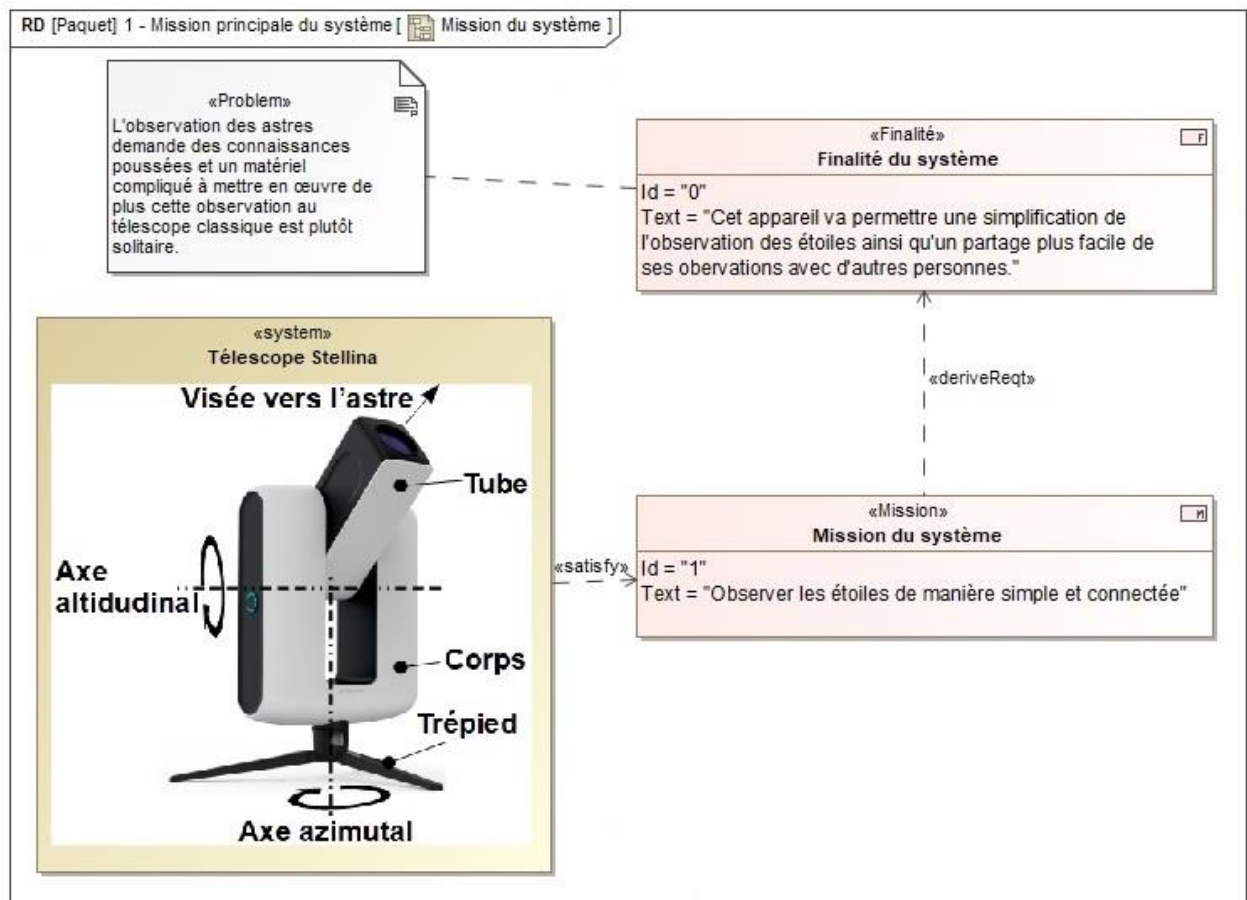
RD [Paquet] 1 - Mission principale du système [ Mission du système ]

«Problem»
L'observation des astres demande des connaissances poussées et un matériel compliqué à mettre en œuvre de plus cette observation au télescope classique est plutôt solitaire.

«Finalité»
Finalité du système
F
Id = "0"
Text = "Cet appareil va permettre une simplification de l'observation des étoiles ainsi qu'un partage plus facile de ses obervations avec d'autres personnes."

«deriveReqt»

«system»
Télescope Stellina

Visée vers l'astre
Tube
Axe altidudinal
Corps
Trépied
Axe azimutal

«satisfy»

«Mission»
Mission du système
M
Id = "1"
Text = "Observer les étoiles de manière simple et connectée"